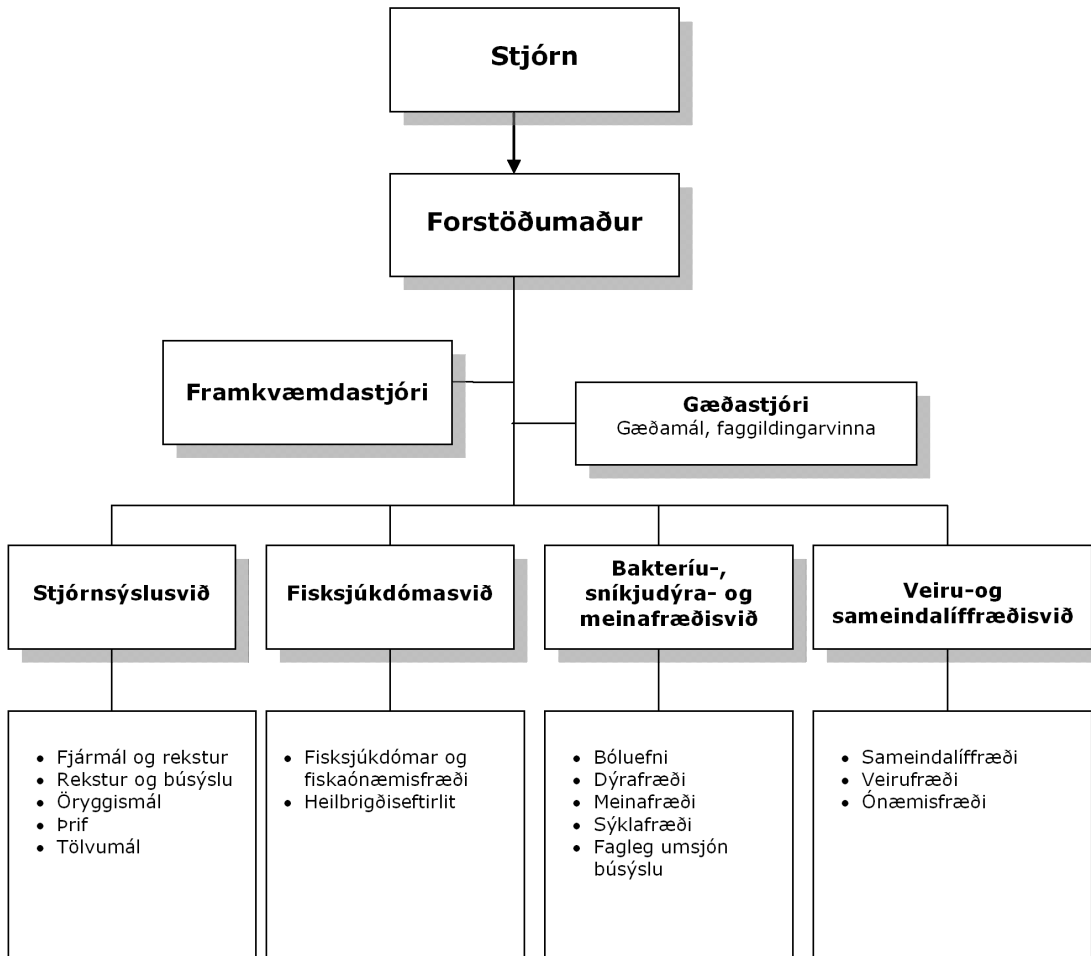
Stjórn

Forstöðumaður

Framkvæmdastjóri

Gæðastjóri
Gæðamál, faggildingarvinna

Stjórnsýslusvið

- Fjármál og rekstur
- Rekstur og búsýslu
- Öryggismál
- Þrif
- Tölvumál

Fisksjúkdómasvið

- Fisksjúkdómar og fiskaónæmisfræði
- Heilbrigðiseftirlit

Bakteríu-, sníkjudýra- og meinafræðisvið

- Bóluefni
- Dýrafræði
- Meinafræði
- Sýklafræði
- Fagleg umsjón búsýslu

Veiru-og sameindalíffræðisvið

- Sameindalíffræði
- Veirufræði
- Ónæmisfræði